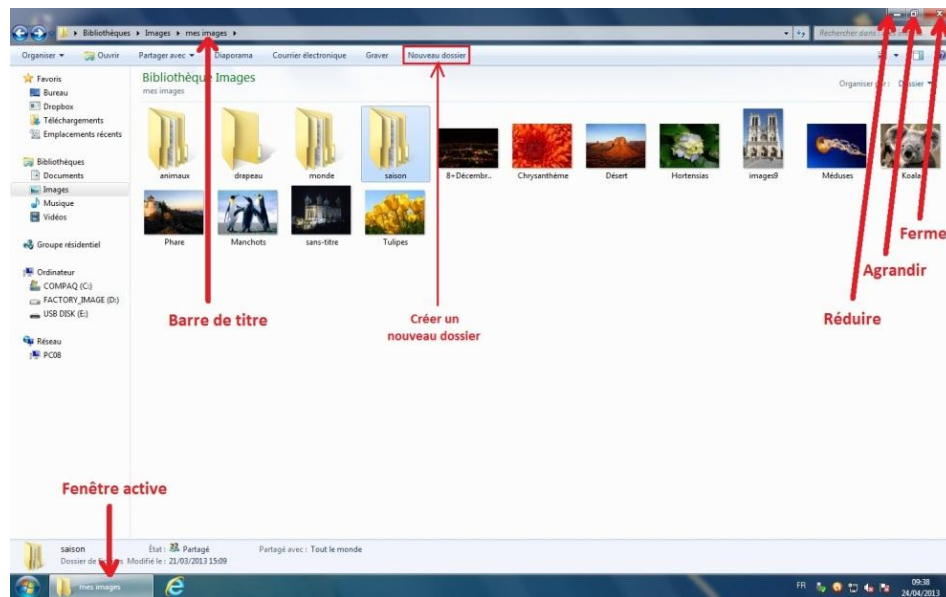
Bibliothèques ▸ Images ▸ mes images ▸

Rechercher dans

Organiser ▾ Ouvrir Partager avec ▾ Diaporama Courrier électronique Graver Nouveau dossier

Favoris
Bureau
Dropbox
Téléchargements
Emplacements récents

Bibliothèques
Documents
Images
Musique
Vidéos

Groupe résidentiel

Ordinateur
COMPAQ (C:)
FACTORY_IMAGE (D:)
USB DISK (E:)

Réseau
PC08

Bibliothèque Images
mes images

Organiser par : Dossier ▾

animaux drapeau monde saison 8+Décembr... Chrysanthème Désert Hortensias images9 Méduses Koala
Phare Manchots sans-titre Tulipes

Barre de titre

Créer un nouveau dossier

Réduire

Agrandir

Ferme

Fenêtre active

saison État : Partagé Partagé avec : Tout le monde
Dossier de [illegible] Modifié le : 21/03/2013 15:09

mes images

FR 09:38 24/04/2013